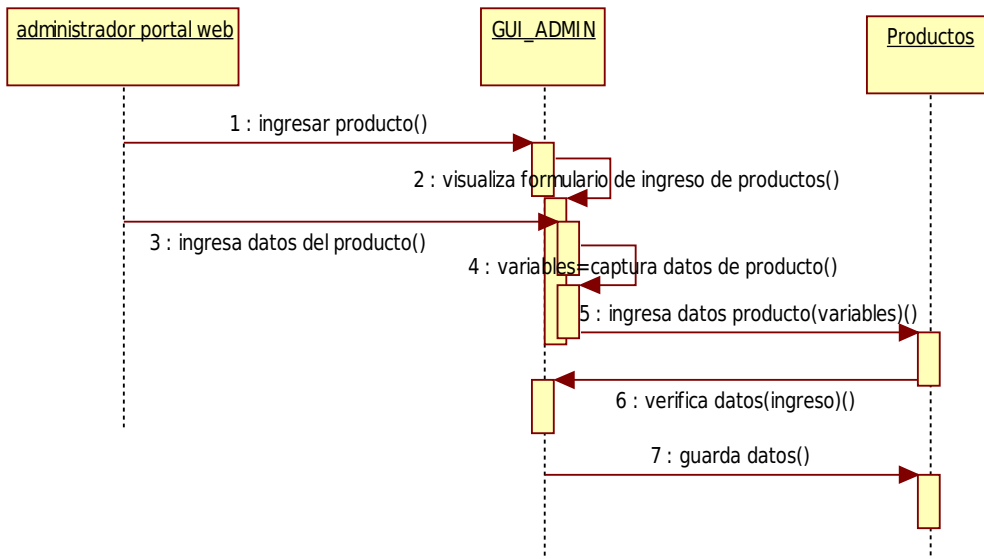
administrador portal web

GUI_ADMIN

Productos

1 : ingresar producto()

2 : visualiza formulario de ingreso de productos()

3 : ingresa datos del producto()

4 : variables=captura datos de producto()

5 : ingresa datos producto(variables)()

6 : verifica datos(ingreso)()

7 : guarda datos()